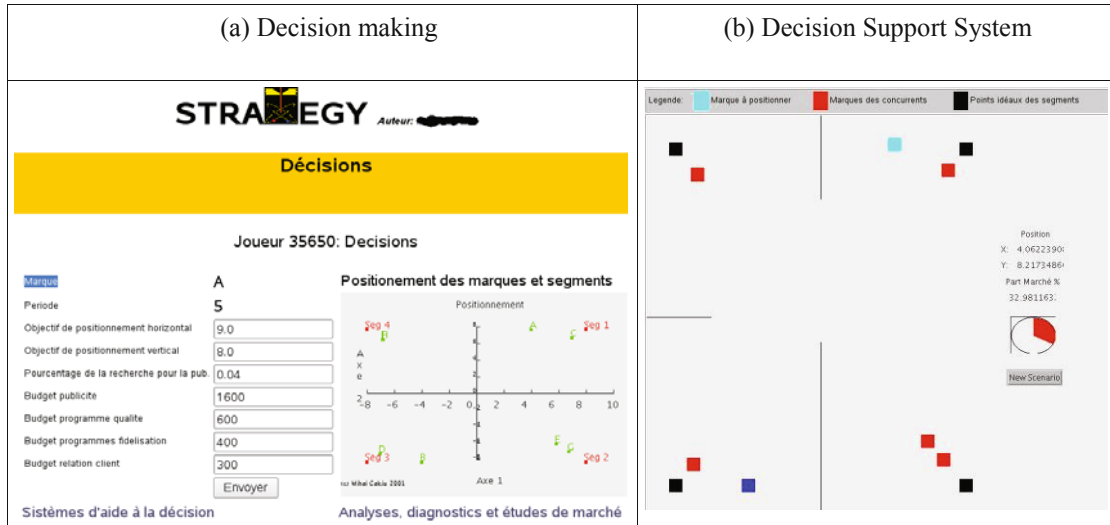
| (a) Decision making | (b) Decision Support System |
|---|---|
| STRATEGY Auteur: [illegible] | Legende: Marque à positionner Marques des concurrents Points idéaux des segments |

Décisions

Joueur 35650: Decisions

| | |
|---|---|
| Marque | A |
| Periode | 5 |
| Objectif de positionnement horizontal | 9.0 |
| Objectif de positionnement vertical | 8.0 |
| Pourcentage de la recherche pour la pub. | 0.04 |
| Budget publicite | 1600 |
| Budget programme qualite | 600 |
| Budget programmes fidelisation | 400 |
| Budget relation client | 300 |

Envoyer

Positionement des marques et segments

Positionnement

Seg 4 B A Seg 1 C

A x e 2

-8 -6 -4 -2 0 2 4 6 10

D Seg 3 B E C Seg 2

Axe 1

Mihai Calciu 2001

Sistèmes d'aide à la décision

Analyses, diagnostics et études de marché

Position

X: 4.06223900

Y: 8.2173486

Part Marché %

32.981163

New Scenario